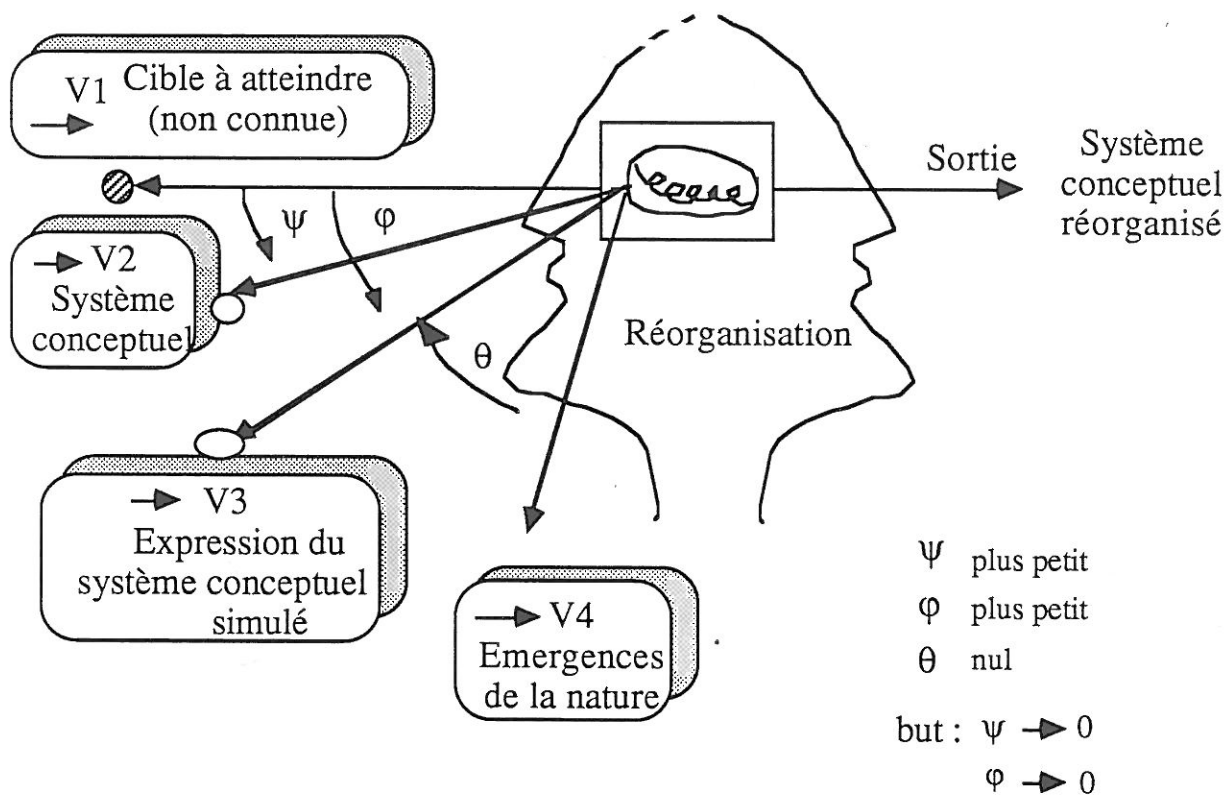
V1 Cible à atteindre (non connue)

Sortie

Système conceptuel réorganisé

$\psi$ $\varphi$

V2 Système conceptuel

Réorganisation

$\theta$

V3 Expression du système conceptuel simulé

V4 Emergences de la nature

$\psi$ plus petit
$\varphi$ plus petit
$\theta$ nul

but : $\psi \rightarrow 0$
$\varphi \rightarrow 0$